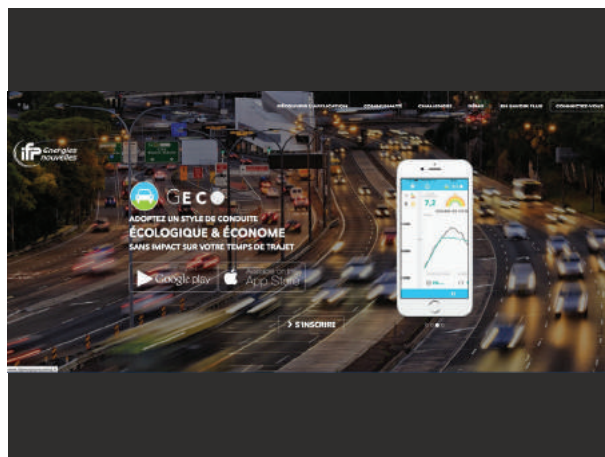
TÉLÉCHARGER L'APPLICATION COMMUNAUTÉ CHALLENGES DÉFIS EN SAVOIR PLUS CONNECTEZ-VOUS

ifp Energies nouvelles

GECO

ADOPTEZ UN STYLE DE CONDUITE
ÉCOLOGIQUE & ÉCONOME
SANS IMPACT SUR VOTRE TEMPS DE TRAJET

Google play
Available on the App Store

> S'INSCRIRE

7,2